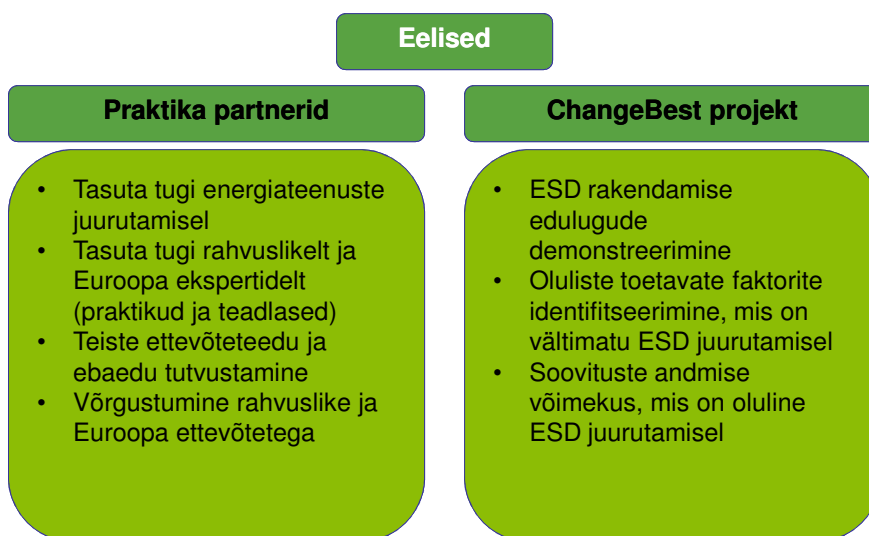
Eelised

Praktika partnerid

- Tasuta tugi energiateenuste juurutamisel
- Tasuta tugi rahvuslikelt ja Euroopa ekspertidelt (praktikud ja teadlased)
- Teiste ettevõteteedu ja ebaedu tutvustamine
- Võrgustumine rahvuslike ja Euroopa ettevõtetega

ChangeBest projekt

- ESD rakendamise edulugude demonstreerimine
- Oluliste toetavate faktorite identifitseerimine, mis on vältimatu ESD juurutamisel
- Soovituste andmise võimekus, mis on oluline ESD juurutamisel